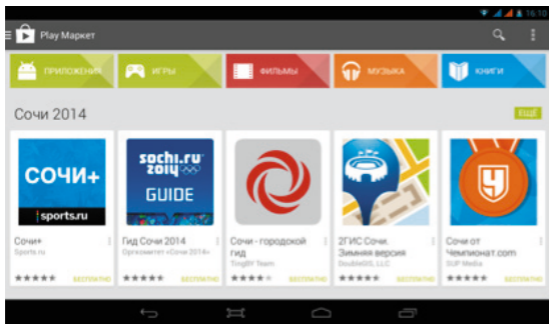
16:10

Play Маркет

ПРИЛОЖЕНИЯ

ИГРЫ

ФИЛЬМЫ

МУЗЫКА

КНИГИ

Сочи 2014

ЕЩЕ

СОЧИ+

sports.ru

Сочи+
Sports.ru
БЕСПЛАТНО

sochi.ru 2014 GUIDE

Гид Сочи 2014
Оргкомитет «Сочи 2014»
БЕСПЛАТНО

Сочи - городской гид
TonglH Team
БЕСПЛАТНО

2ГИС Сочи. Зимняя версия
DoubleGIS LLC
БЕСПЛАТНО

Сочи от Чемпионат.com
SUP Media
БЕСПЛАТНО